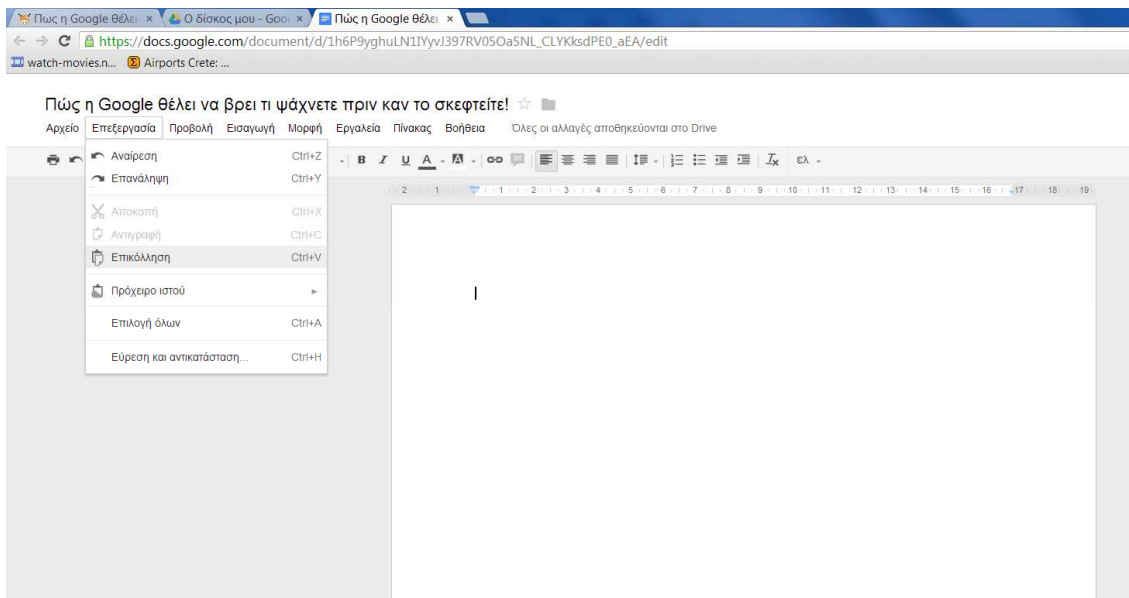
Πως η Google θέλει ×
Ο δίσκος μου - Goo ×
Πώς η Google θέλει ×

https://docs.google.com/document/d/1h6P9yghuLN1IYyvJ397RV05Oa5NL_CLYKksdPE0_aEA/edit

watch-movies.n... Airports Crete: ...

Πώς η Google θέλει να βρει τι ψάχνετε πριν καν το σκεφτείτε!

Αρχείο Επεξεργασία Προβολή Εισαγωγή Μορφή Εργαλεία Πίνακας Βοήθεια Όλες οι αλλαγές αποθηκεύονται στο Drive

Αναίρεση Ctrl+Z
Επανάληψη Ctrl+Y
Αποκοπή Ctrl+X
Αντιγραφή Ctrl+C
Επικόλληση Ctrl+V
Πρόχειρο ιστού
Επιλογή όλων Ctrl+A
Εύρεση και αντικατάσταση... Ctrl+H

B I U A ελ

2 1 1 2 3 4 5 6 7 8 9 10 11 12 13 14 15 16 17 18 19